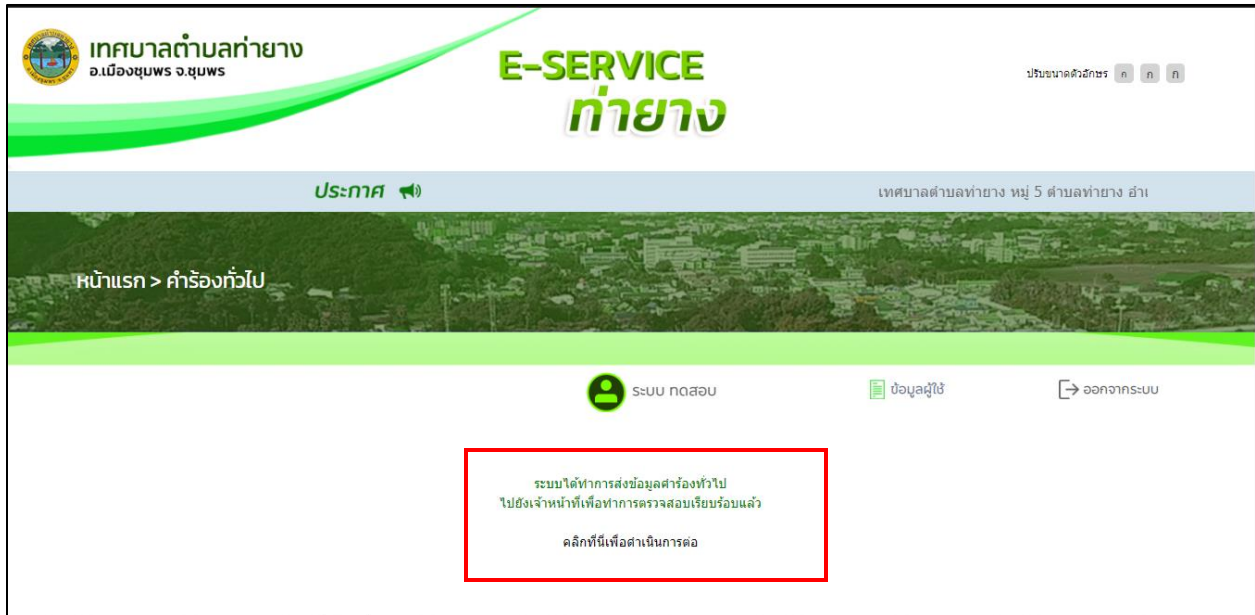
เทศบาลตำบลท่ายาง
อ.เมืองชุมพร จ.ชุมพร

E-SERVICE
ท่ายาง

ปรับขนาดตัวอักษร ก ก ก

ประกาศ

เทศบาลตำบลท่ายาง หมู่ 5 ตำบลท่ายาง อำเ

หน้าแรก > คำร้องทั่วไป

ระบบ ทดสอบ

ข้อมูลผู้ใช้

ออกจากระบบ

ระบบได้ทำการส่งข้อมูลคำร้องทั่วไป
ไปยังเจ้าหน้าที่เพื่อทำการตรวจสอบเรียบร้อยแล้ว

คลิกที่นี่เพื่อดำเนินการต่อ